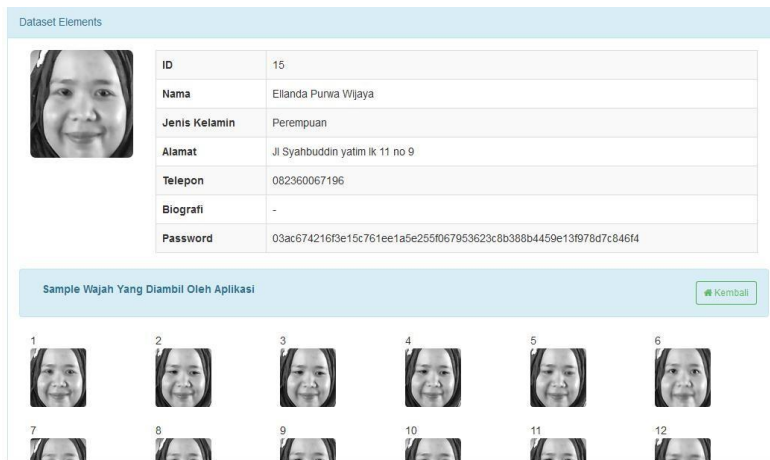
Dataset Elements

| ID | 15 |
|---|---|
| Nama | Elianda Purwa Wijaya |
| Jenis Kelamin | Perempuan |
| Alamat | Jl Syahbuddin yatim lk 11 no 9 |
| Telepon | 082360067196 |
| Biografi | - |
| Password | 03ac674216f3e15c761ee1a5e255f067953623c8b388b4459e13f978d7c846f4 |

Sample Wajah Yang Diambil Oleh Aplikasi

Kembali

1 2 3 4 5 6

7 8 9 10 11 12